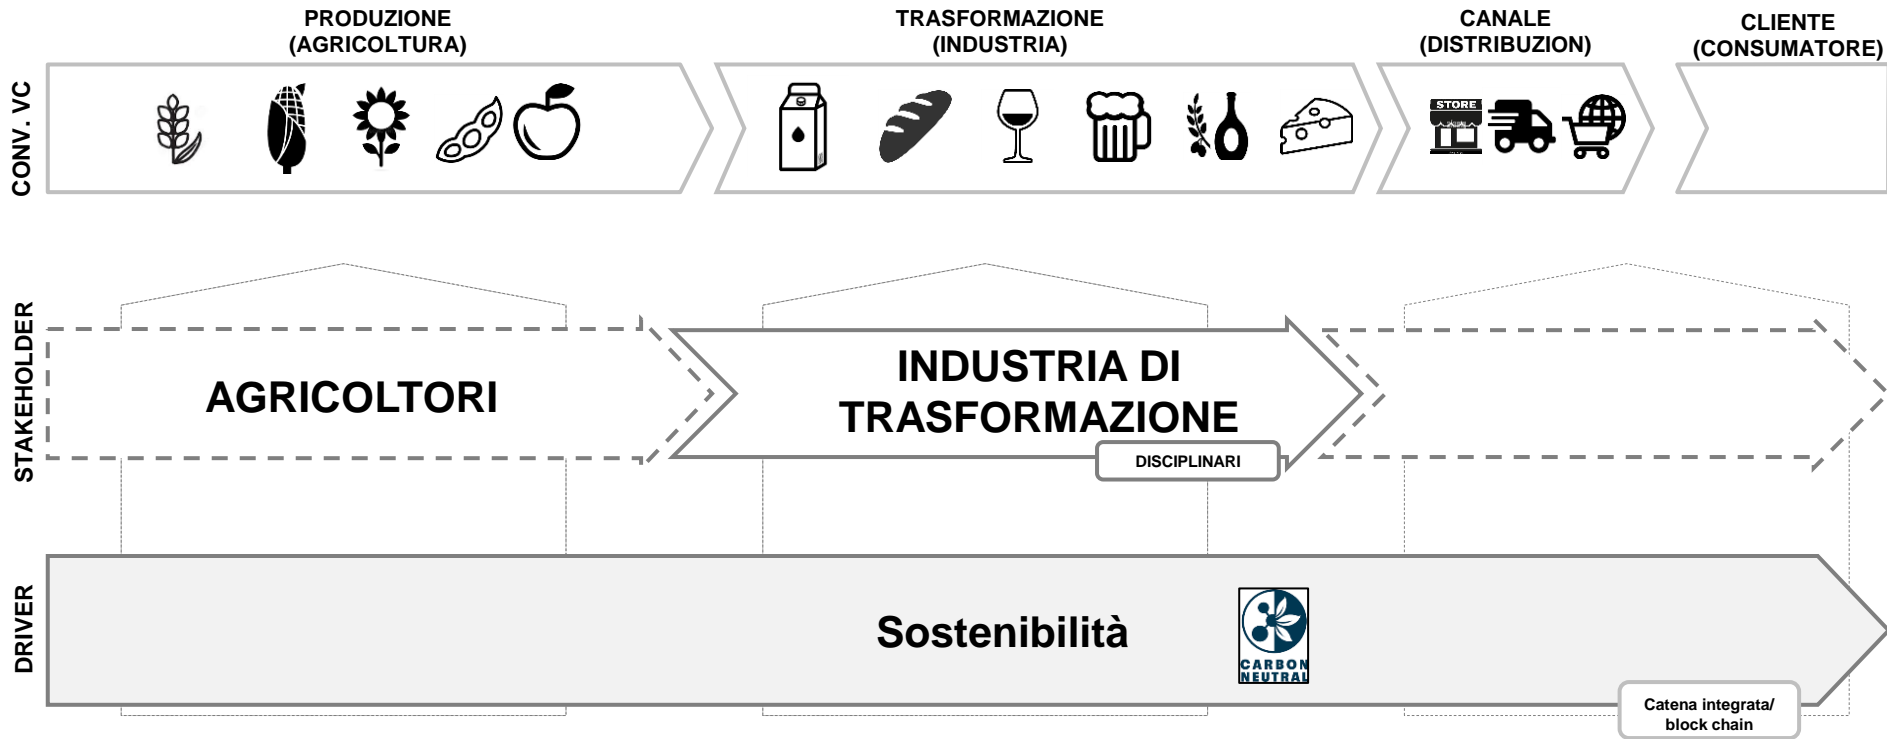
PRODUZIONE (AGRICOLTURA)

TRASFORMAZIONE (INDUSTRIA)

CANALE (DISTRIBUZION)

CLIENTE (CONSUMATORE)

CONV. VC

STORE

STAKEHOLDER

AGRICOLTORI

INDUSTRIA DI TRASFORMAZIONE

DISCIPLINARI

DRIVER

Sostenibilità

CARBON NEUTRAL

Catena integrata/ block chain